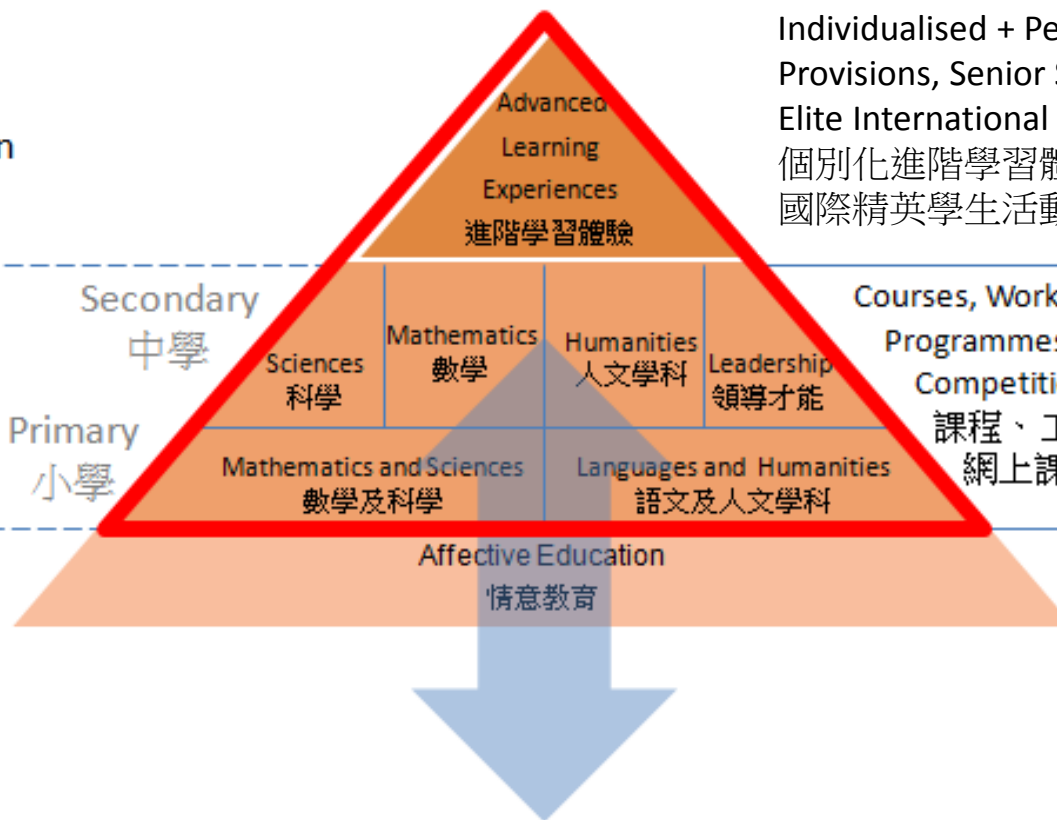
n

Advanced Learning Experiences
進階學習體驗

Individualised + Pe
Provisions, Senior S
Elite International
個別化進階學習體
國際精英學生活動

Secondary
中學

Primary
小學

Sciences
科學

Mathematics
數學

Humanities
人文學科

Leadership
領導才能

Mathematics and Sciences
數學及科學

Languages and Humanities
語文及人文學科

Courses, Work
Programmes
Competiti
課程、工
網上課

Affective Education
情意教育